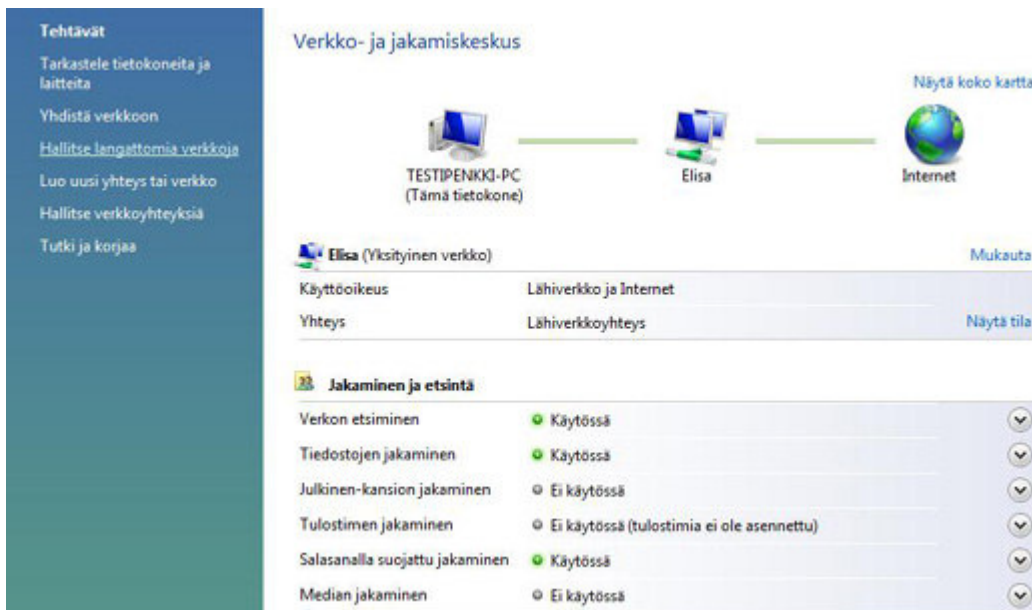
Tehtävät

Tarkastele tietokoneita ja laitteita

Yhdistä verkkoon

Hallitse langattomia verkkoja

Luo uusi yhteys tai verkko

Hallitse verkkoyhteyksiä

Tutki ja korjaa

Verkko- ja jakamiskeskus

Näytä koko kartta

TESTIPENKKI-PC
(Tämä tietokone)

Elisa

Internet

Elisa (Yksityinen verkko)

Mukauta

| Käyttöoikeus | Lähiverkko ja Internet | |
|---|---|---|
| Yhteys | Lähiverkkoyhteys | Näytä tila |

Jakaminen ja etsintä

| Verkon etsiminen | Käytössä |
|---|---|
| Tiedostojen jakaminen | Käytössä |
| Julkinen-kansion jakaminen | Ei käytössä |
| Tulostimen jakaminen | Ei käytössä (tulostimia ei ole asennettu) |
| Salasanalla suojattu jakaminen | Käytössä |
| Median jakaminen | Ei käytössä |